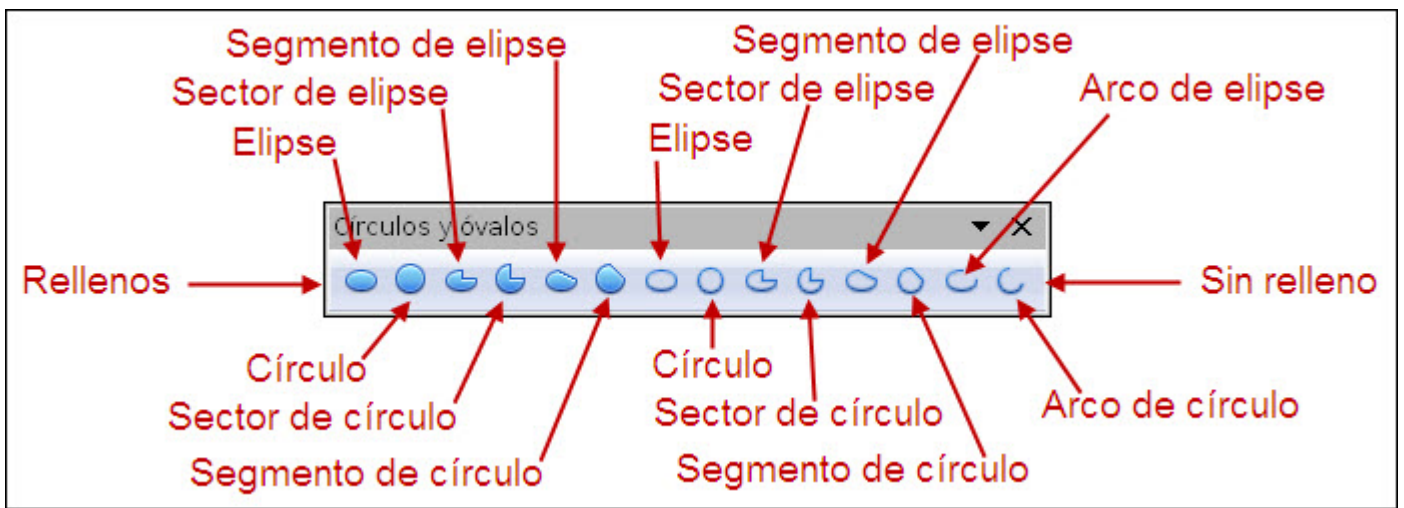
Segmento de elipse
Sector de elipse
Elipse
Segmento de elipse
Sector de elipse
Elipse
Arco de elipse

Círculos y óvalos

Rellenos
Sin relleno

Círculo
Sector de círculo
Segmento de círculo
Círculo
Sector de círculo
Segmento de círculo
Arco de círculo